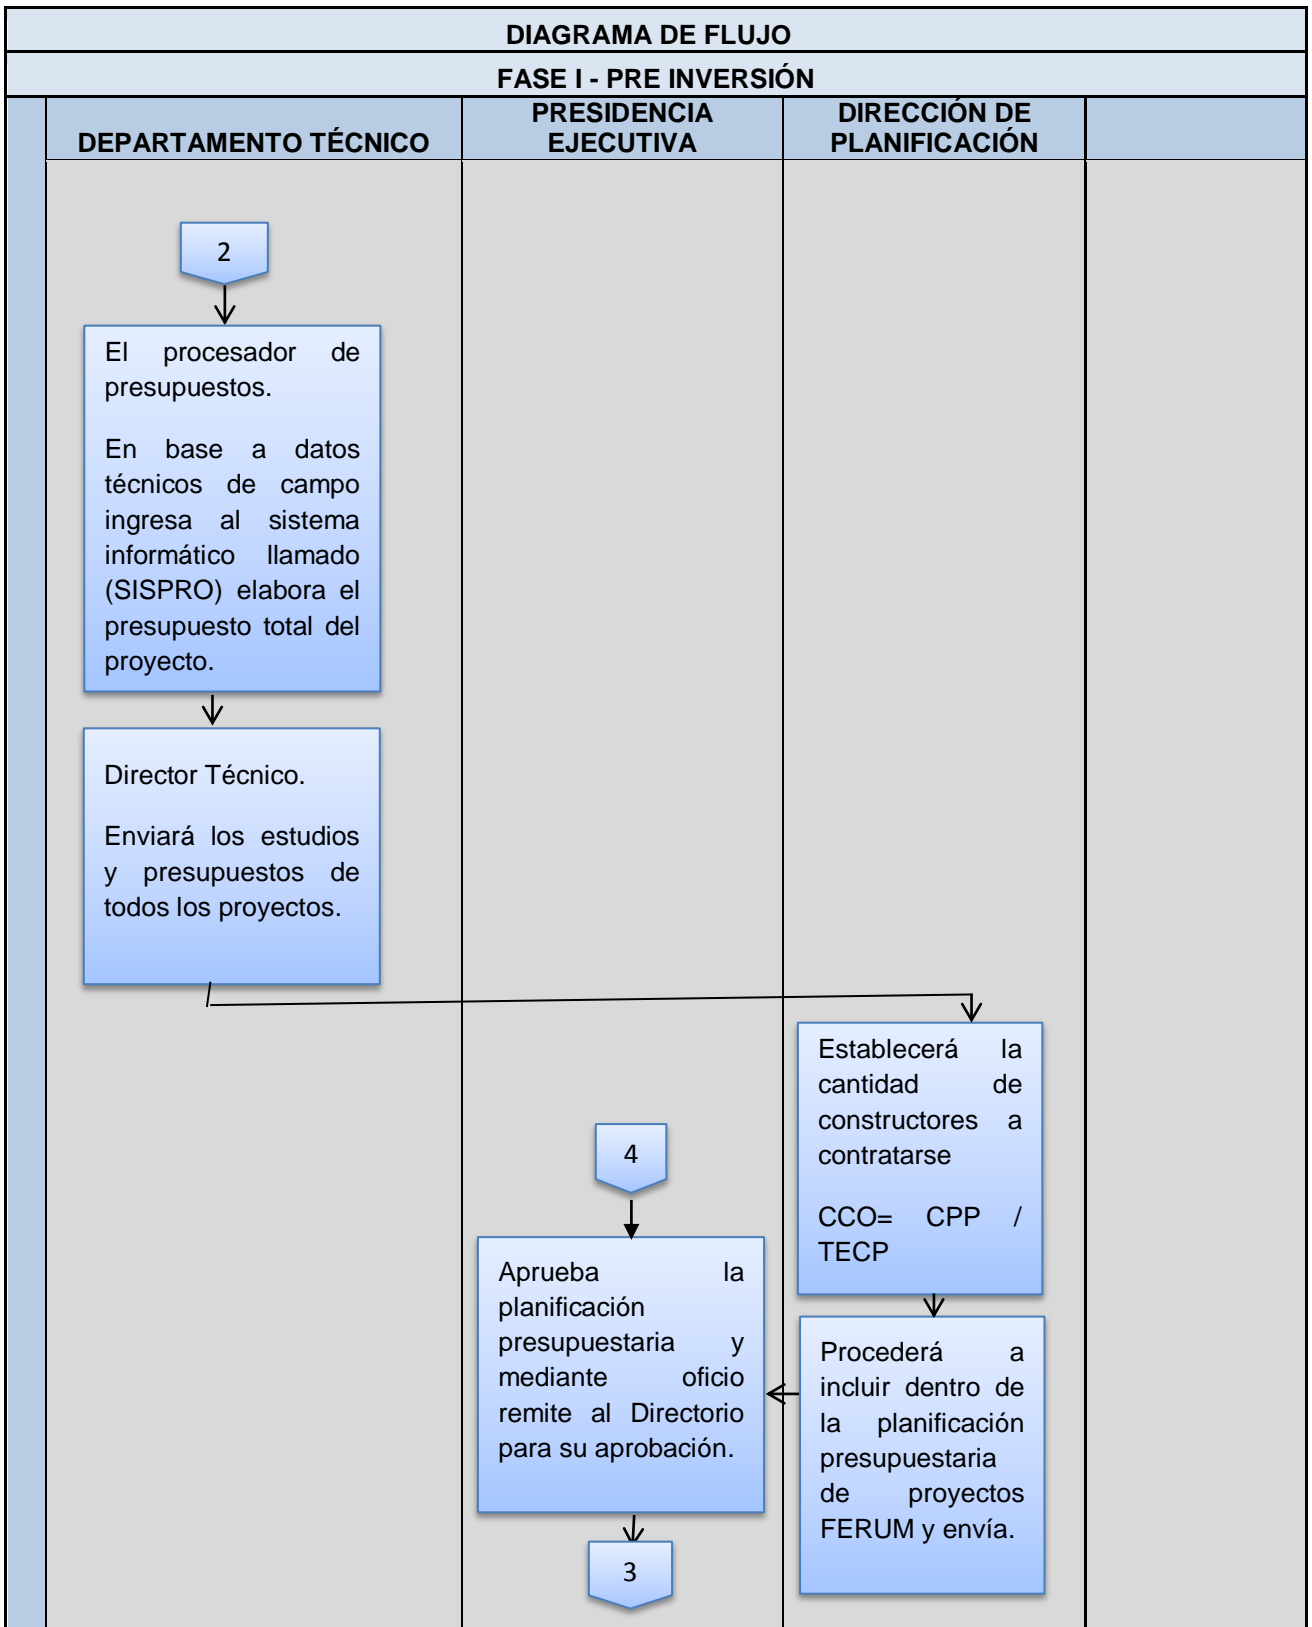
DIAGRAMA DE FLUJO

FASE I - PRE INVERSIÓN

| DEPARTAMENTO TÉCNICO | PRESIDENCIA EJECUTIVA | DIRECCIÓN DE PLANIFICACIÓN | |
|---|---|---|---|

2

El procesador de presupuestos.

En base a datos técnicos de campo ingresa al sistema informático llamado (SISPRO) elabora el presupuesto total del proyecto.

Director Técnico.

Enviará los estudios y presupuestos de todos los proyectos.

Establecerá la cantidad de constructores a contratarse

CCO= CPP / TECP

Procederá a incluir dentro de la planificación presupuestaria de proyectos FERUM y envía.

4

Aprueba la planificación presupuestaria y mediante oficio remite al Directorio para su aprobación.

3